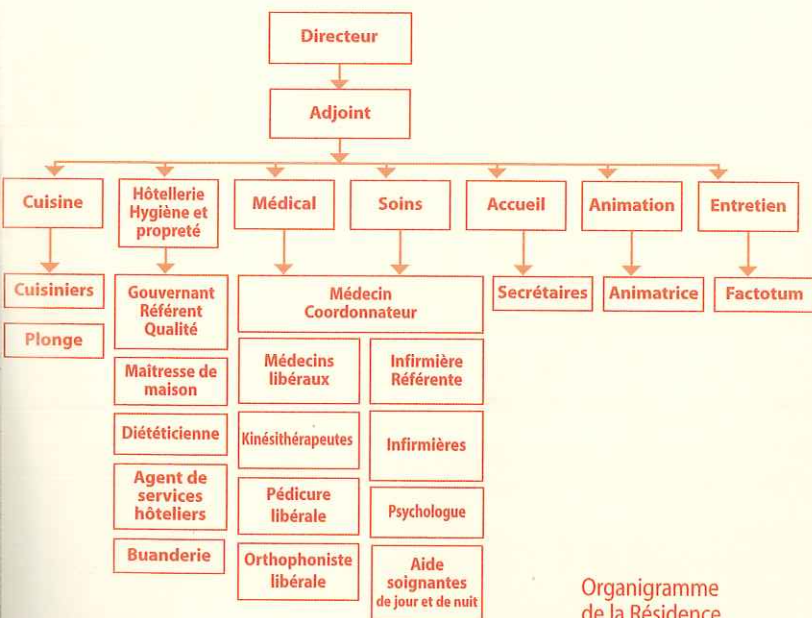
Directeur

Adjoint

Cuisine

Hôtellerie Hygiène et propreté

Médical

Soins

Accueil

Animation

Entretien

Cuisiniers

Plonge

Gouvernant Référent Qualité

Maitresse de maison

Diététicienne

Agent de services hôteliers

Buanderie

Médecin Coordonnateur

Médecins libéraux

Kinésithérapeutes

Pédicure libérale

Orthophoniste libérale

Infirmière Référente

Infirmières

Psychologue

Aide soignantes de jour et de nuit

Secrétaires

Animatrice

Factotum

Organigramme de la Résidence